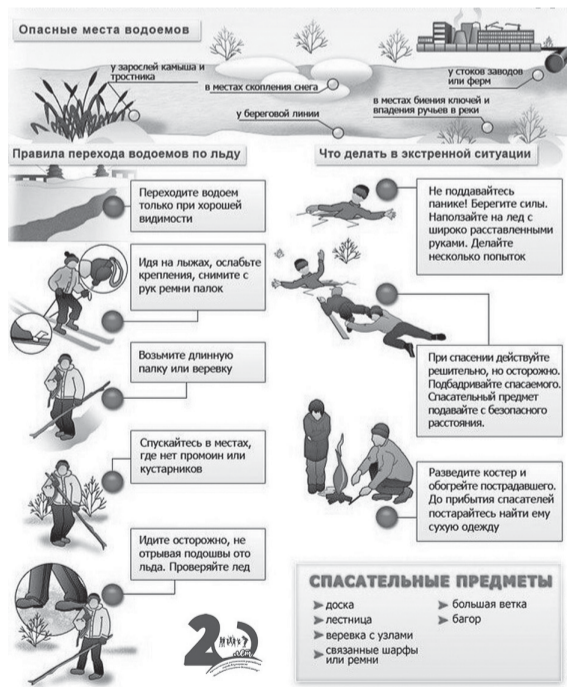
Опасные места водоемов

у зарослей камыша и тростника

в местах скопления снега

у стоков заводов или ферм

у береговой линии

в местах биения ключей и впадения ручьев в реки

Правила перехода водоемов по льду

Переходите водоем только при хорошей видимости

Идя на лыжах, ослабьте крепления, снимите с рук ремни палок

Возьмите длинную палку или веревку

Спускайтесь в местах, где нет промоин или кустарников

Идите осторожно, не отрывая подошвы ото льда. Проверяйте лед

Что делать в экстренной ситуации

Не поддавайтесь панике! Берегите силы. Наползайте на лед с широко расставленными руками. Делайте несколько попыток

При спасении действуйте решительно, но осторожно. Подбадривайте спасаемого. Спасательный предмет подавайте с безопасного расстояния.

Разведите костер и обогрейте пострадавшего. До прибытия спасателей постарайтесь найти ему сухую одежду

СПАСАТЕЛЬНЫЕ ПРЕДМЕТЫ

доска
лестница
веревка с узлами
связанные шарфы или ремни
большая ветка
багор

20
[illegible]